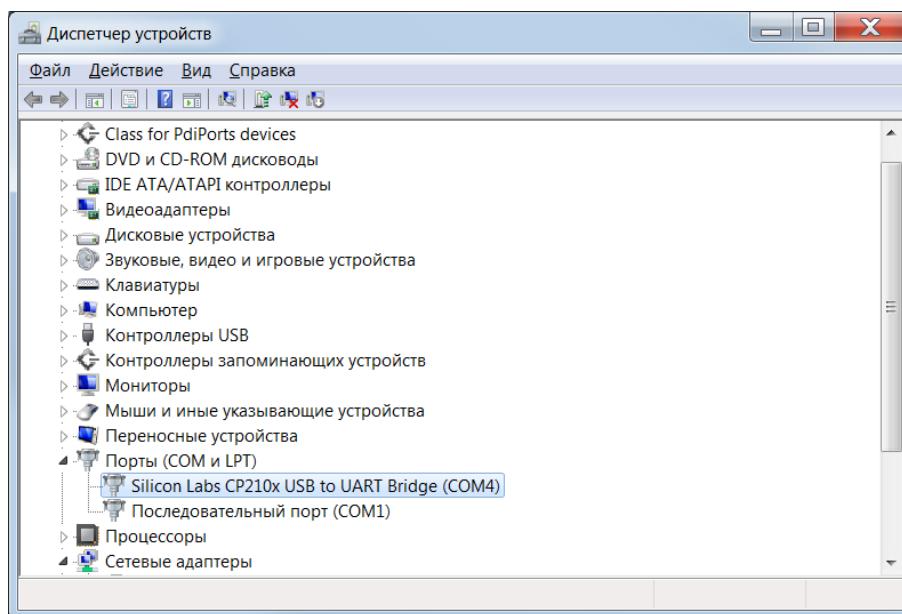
Диспетчер устройств

Файл Действие Вид Справка

Class for PdiPorts devices
DVD и CD-ROM дисководы
IDE ATA/ATAPI контроллеры
Видеоадаптеры
Дисковые устройства
Звуковые, видео и игровые устройства
Клавиатуры
Компьютер
Контроллеры USB
Контроллеры запоминающих устройств
Мониторы
Мыши и иные указывающие устройства
Переносные устройства
Порты (COM и LPT)
Silicon Labs CP210x USB to UART Bridge (COM4)
Последовательный порт (COM1)
Процессоры
Сетевые адаптеры